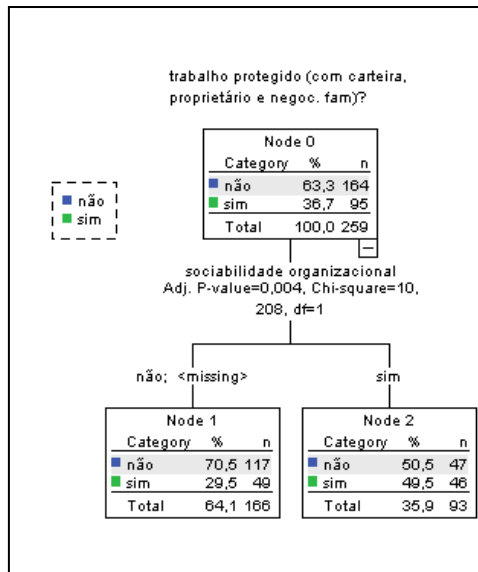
trabalho protegido (com carteira, proprietário e negoc. fam)?

não
sim

Node 0

| Category | % | n |
|---|---|---|
| não | 63,3 | 164 |
| sim | 36,7 | 95 |
| Total | 100,0 | 259 |

sociabilidade organizacional
Adj. P-value=0,004, Chi-square=10, 208, df=1

não; <missing>

sim

Node 1

| Category | % | n |
|---|---|---|
| não | 70,5 | 117 |
| sim | 29,5 | 49 |
| Total | 64,1 | 166 |

Node 2

| Category | % | n |
|---|---|---|
| não | 50,5 | 47 |
| sim | 49,5 | 46 |
| Total | 35,9 | 93 |